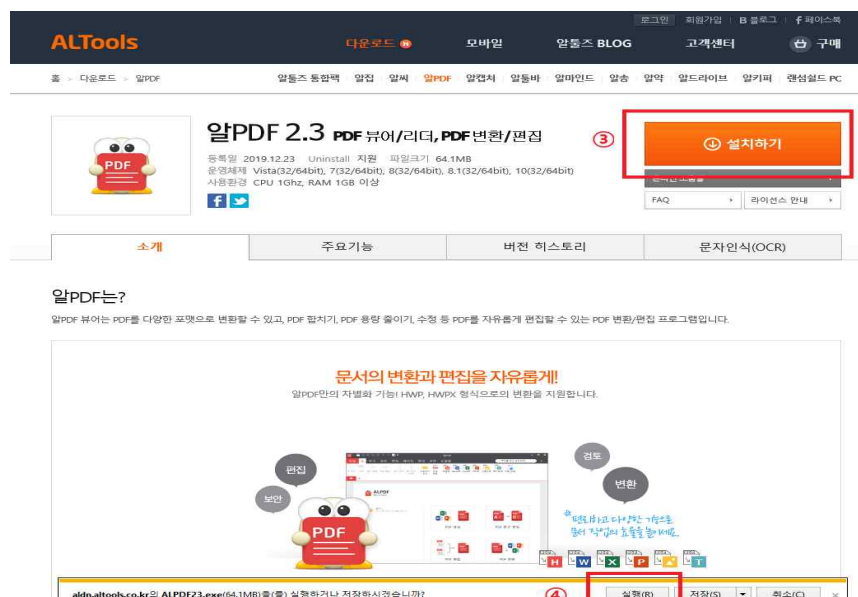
로그인 회원가입 B 블로그 f 페이스북

ALTools

다운로드 N 모바일 알툴즈 BLOG 고객센터 구매

홈 > 다운로드 > 알PDF

알툴즈 통합팩 알집 알씨 알PDF 알캡처 알툴바 알마인드 알송 알약 알드라이브 알키퍼 랜섬쉴드 PC

알PDF 2.3 PDF 뷰어/리더, PDF 변환/편집

등록일 2019.12.23 Uninstall 지원 파일크기 64.1MB
운영체제 Vista(32/64bit), 7(32/64bit), 8(32/64bit), 8.1(32/64bit), 10(32/64bit)
사용환경 CPU 1Ghz, RAM 1GB 이상

③

설치하기

FAQ 라이선스 안내

소개 주요기능 버전 히스토리 문자인식(OCR)

알PDF는?

알PDF 뷰어는 PDF를 다양한 포맷으로 변환할 수 있고, PDF 합치기, PDF 용량 줄이기, 수정 등 PDF를 자유롭게 편집할 수 있는 PDF 변환/편집 프로그램입니다.

문서의 변환과 편집을 자유롭게!

알PDF만의 차별화 기능! HWP, HWPX 형식으로의 변환을 지원합니다.

편집 보안 검토 변환

PDF

*편리하고 다양한 기능으로 문서 작업의 효율을 높이세요

aldn.altools.co.kr의 ALPDF23.exe(64.1MB)을(를) 실행하거나 저장하시겠습니까?

④

실행(R) 저장(S) 취소(C) ×